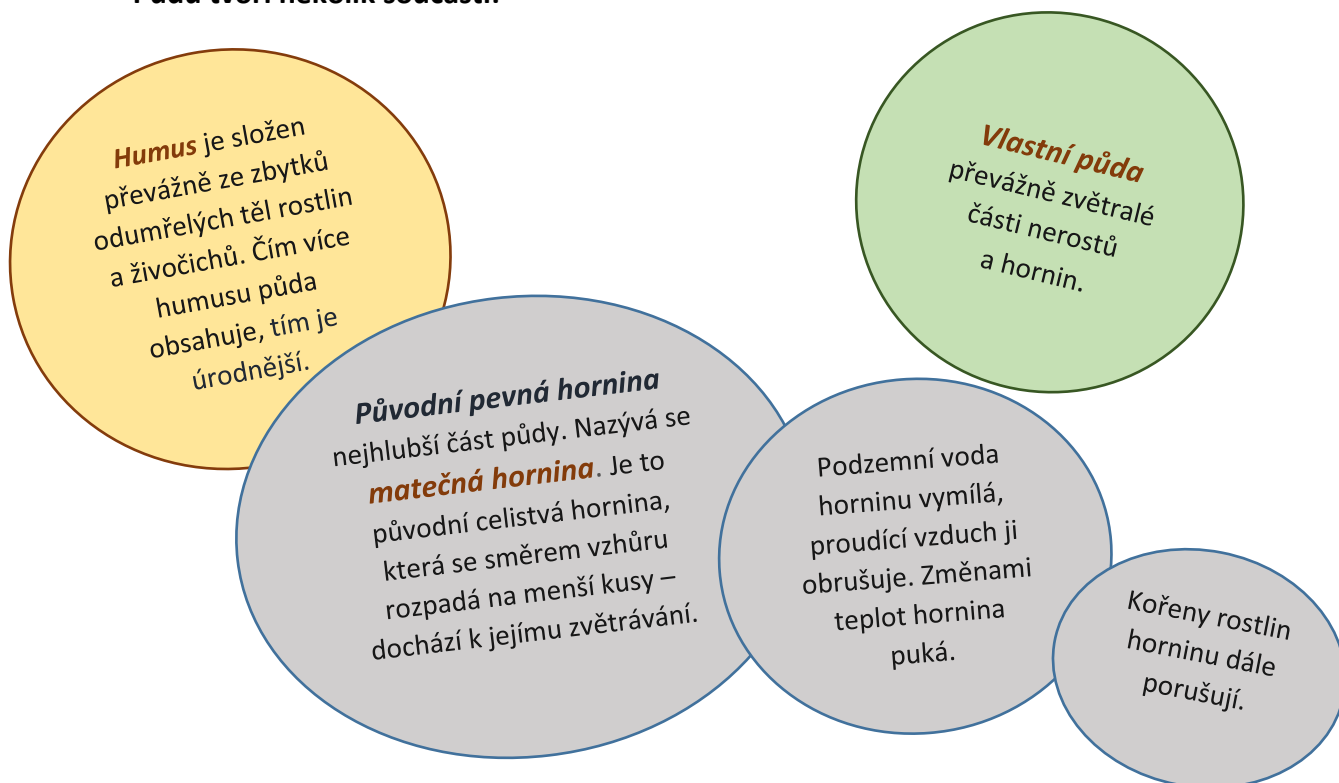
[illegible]

Humus je složen převážně ze zbytků odumřelých těl rostlin a živočichů. Čím více humusu půda obsahuje, tím je úrodnější.

Vlastní půda převážně zvětralé části nerostů a hornin.

Původní pevná hornina nejhlubší část půdy. Nazývá se matečná hornina. Je to původní celistvá hornina, která se směrem vzhůru rozpadá na menší kusy – dochází k jejímu zvětrávání.

Podzemní voda horninu vymílá, proudící vzduch ji obrušuje. Změnami teplot hornina puká.

Kořeny rostlin horninu dále porušují.